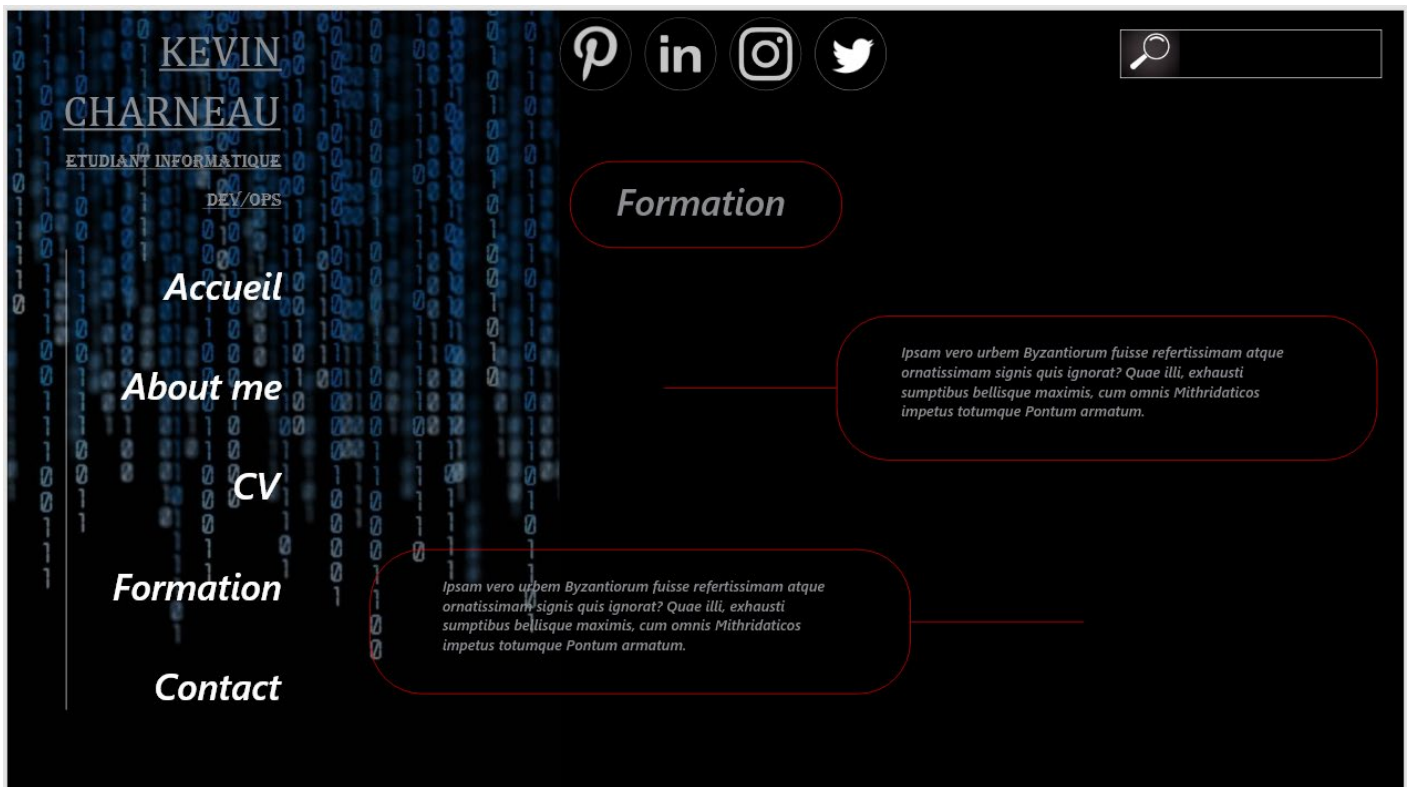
KEVIN CHARNEAU

ETUDIANT INFORMATIQUE

DEV/OPS

Accueil

About me

CV

Formation

Contact

Formation

Ipsam vero urbem Byzantiorum fuisse refertissimam atque ornatissimam signis quis ignorat? Quae illi, exhausti sumptibus bellisque maximis, cum omnis Mithridaticos impetus totumque Pontum armatum.

Ipsam vero urbem Byzantiorum fuisse refertissimam atque ornatissimam signis quis ignorat? Quae illi, exhausti sumptibus bellisque maximis, cum omnis Mithridaticos impetus totumque Pontum armatum.